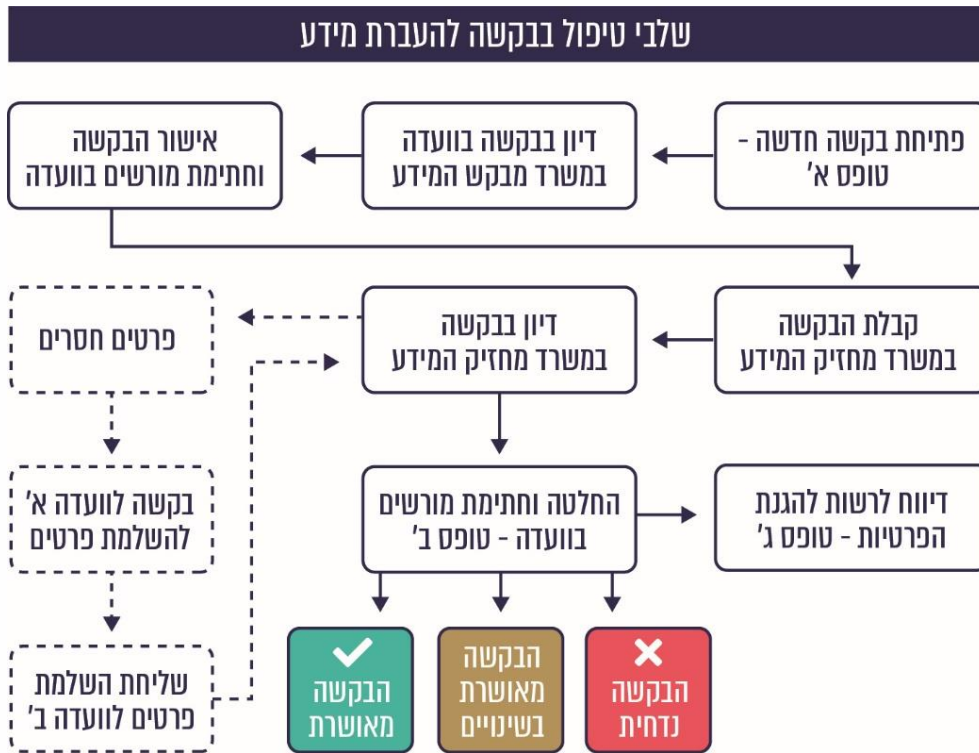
שלבי טיפול בבקשה להעברת מידע

פתיחת בקשה חדשה - טופס א'

דיון בבקשה בוועדה במשרד מבקש המידע

אישור הבקשה וחתימת מורשים בוועדה

קבלת הבקשה במשרד מחזיק המידע

דיון בבקשה במשרד מחזיק המידע

פרטים חסרים

בקשה לוועדה א' להשלמת פרטים

שליחת השלמת פרטים לוועדה ב'

דיווח לרשות להגנת הפרטיות - טופס ג'

החלטה וחתימת מורשים בוועדה - טופס ב'

הבקשה נדחית

הבקשה מאושרת בשינויים

הבקשה מאושרת